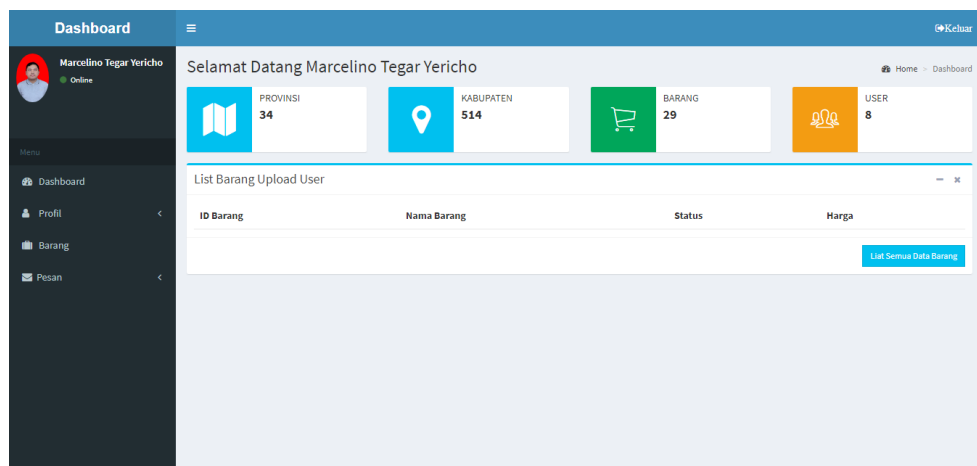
Dashboard
≡
Keluar

Marcelino Tegar Yericho
Online

Menu
Dashboard
Profil <
Barang
Pesan <

Selamat Datang Marcelino Tegar Yericho
Home > Dashboard

PROVINSI
34

KABUPATEN
514

BARANG
29

USER
8

List Barang Upload User
– ×

| ID Barang | Nama Barang | Status | Harga |
|---|---|---|---|

Liat Semua Data Barang